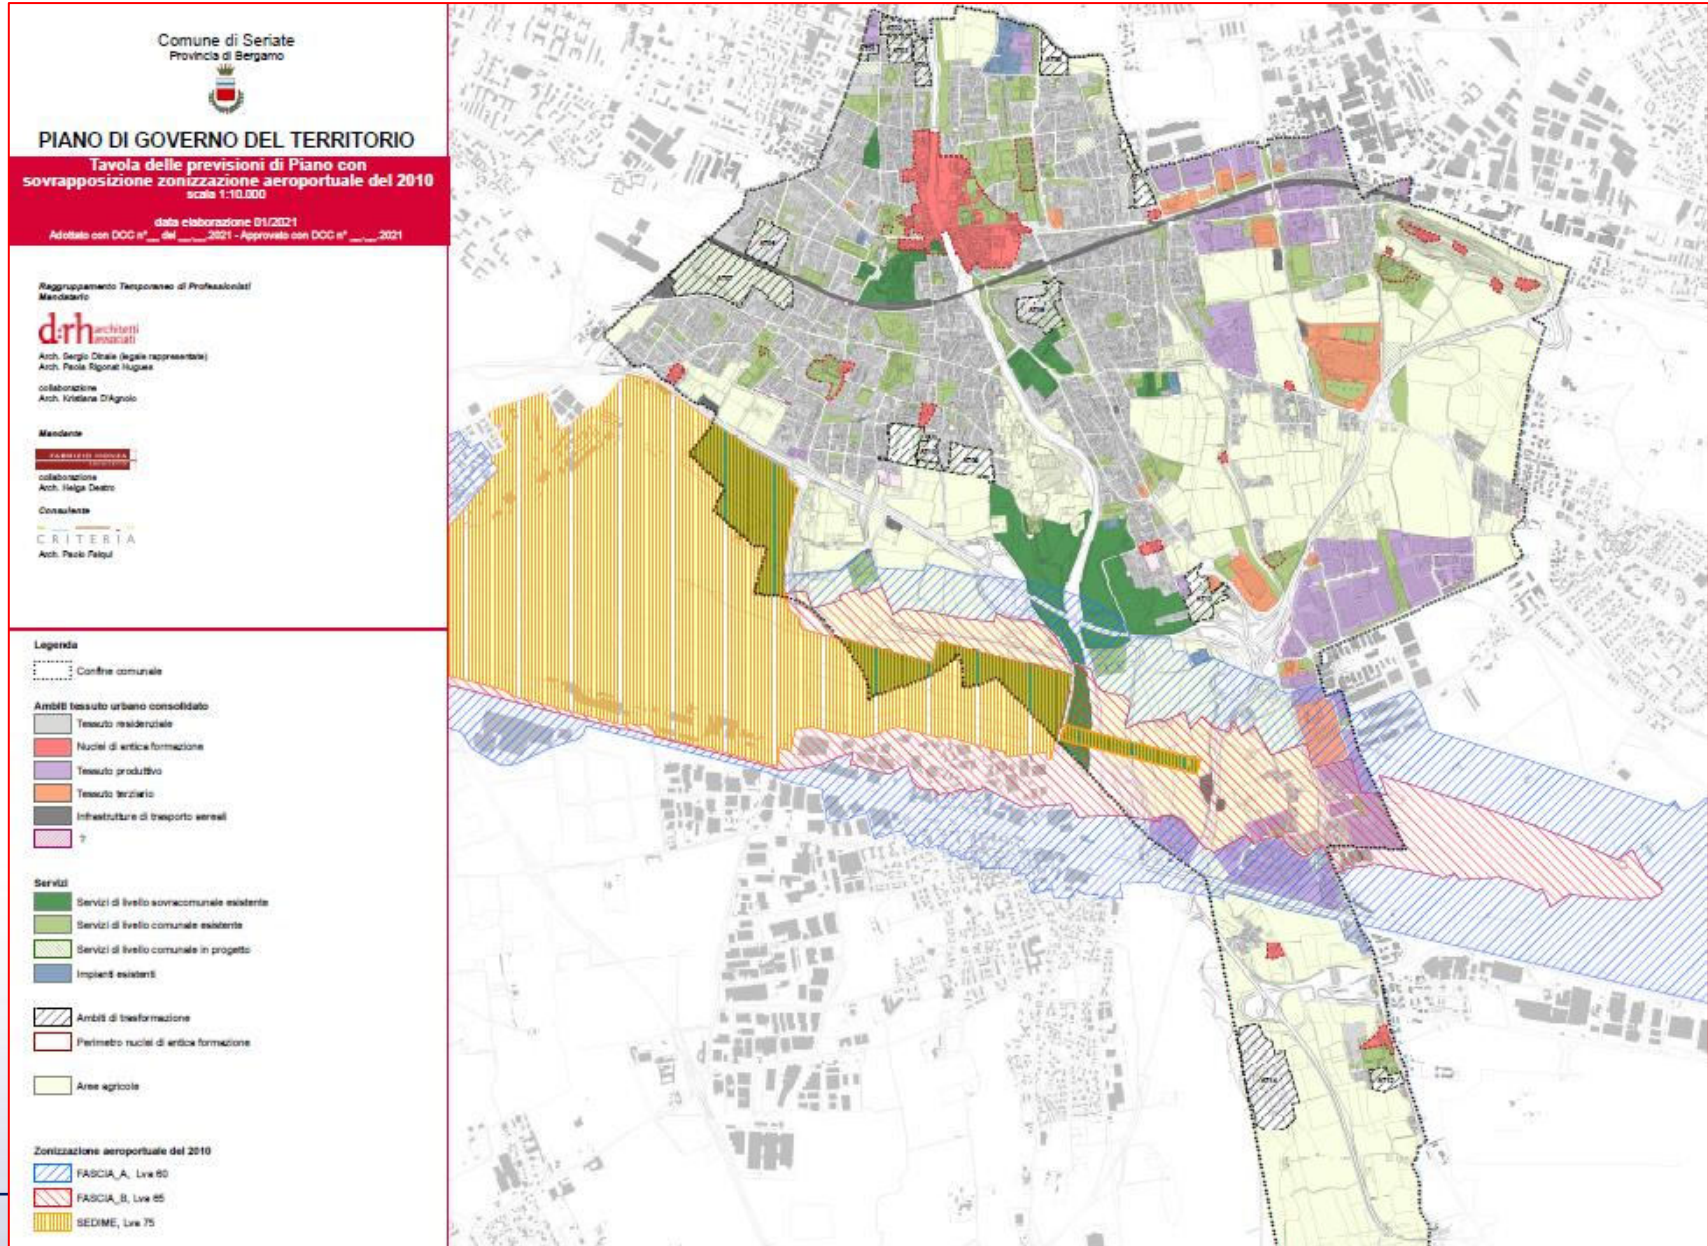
Comune di Seriate
Provincia di Bergamo

PIANO DI GOVERNO DEL TERRITORIO

Tavola delle previsioni di Piano con sovrapposizione zonizzazione aeroportuale del 2010
scala 1:10.000

data elaborazione 01/2021
Adottato con DCC n°__ del __.__.2021 - Approvato con DCC n° __.__.2021

Raggruppamento Temporaneo di Professionisti
Mandatario

d:rh architetti associati
Arch. Sergio Dinale (legale rappresentante)
Arch. Paola Rigonat Hugues
collaborazione
Arch. Kristiana D'Agnolo

Mandante
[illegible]
collaborazione
Arch. Helga Destro

Consulente
CRITERIA
Arch. Paolo Falqui

Legenda
Confine comunale

Ambiti tessuto urbano consolidato
Tessuto residenziale
Nuclei di antica formazione
Tessuto produttivo
Tessuto terziario
Infrastrutture di trasporto aeree
?

Servizi
Servizi di livello sovracomunale esistente
Servizi di livello comunale esistente
Servizi di livello comunale in progetto
Impianti esistenti

Ambiti di trasformazione
Perimetro nuclei di antica formazione

Aree agricole

Zonizzazione aeroportuale del 2010
FASCIA_A, Lva 60
FASCIA_B, Lva 65
SEDIME, Lva 75